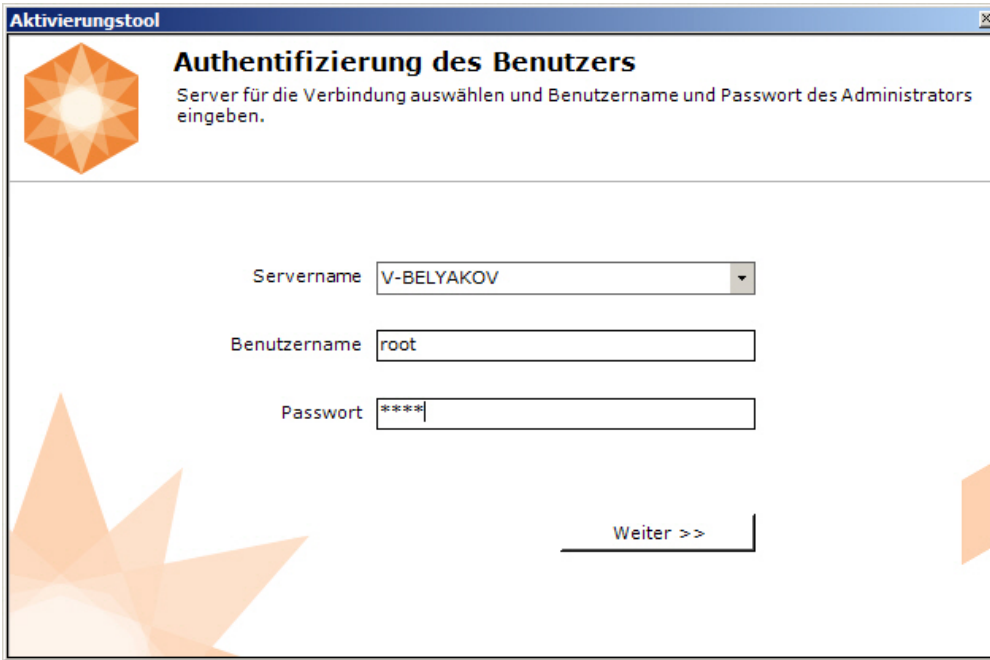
Aktivierungstool

Authentifizierung des Benutzers

Server für die Verbindung auswählen und Benutzername und Passwort des Administrators eingeben.

Servername V-BELYAKOV

Benutzername root

Passwort ****

Weiter >>